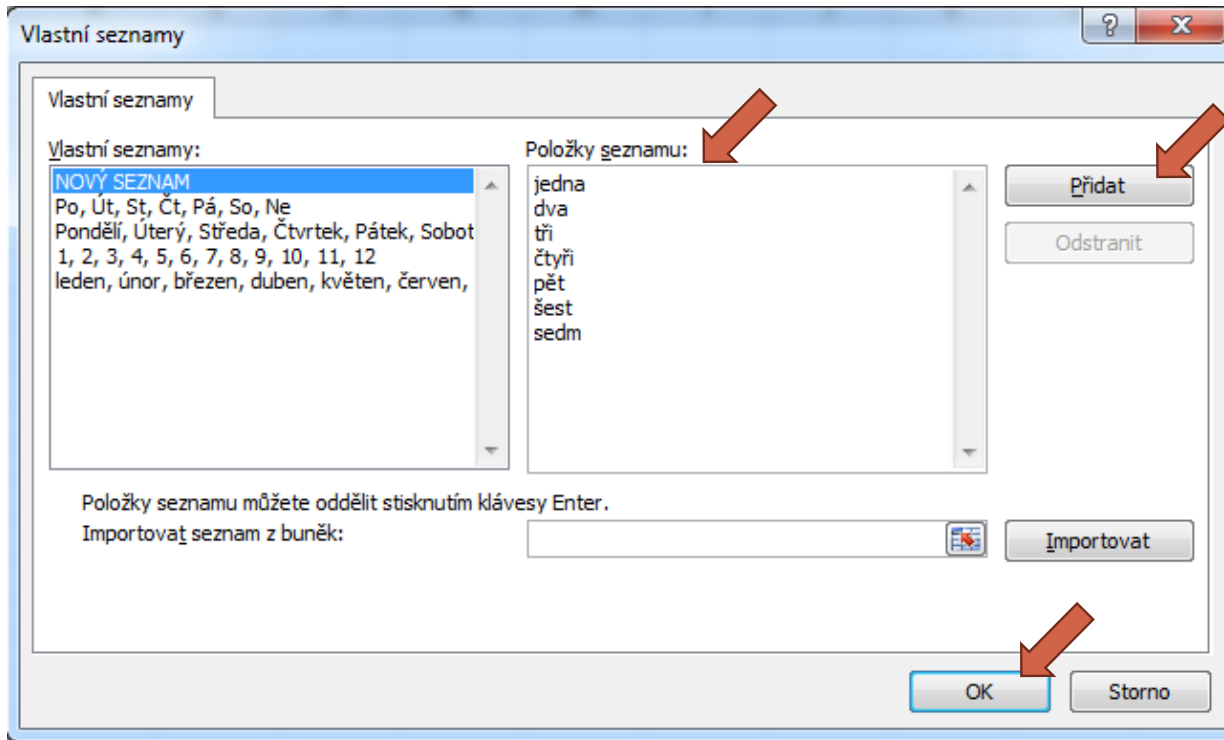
Vlastní seznamy

?

X

Vlastní seznamy

Vlastní seznamy:

NOVÝ SEZNAM
Po, Út, St, Čt, Pá, So, Ne
Pondělí, Úterý, Středa, Čtvrtek, Pátek, Sobot
1, 2, 3, 4, 5, 6, 7, 8, 9, 10, 11, 12
leden, únor, březen, duben, květen, červen,

Položky seznamu:

jedna
dva
tři
čtyři
pět
šest
sedm

Přidat

Odstranit

Položky seznamu můžete oddělit stisknutím klávesy Enter.

Importovat seznam z buněk:

Importovat

OK

Storno